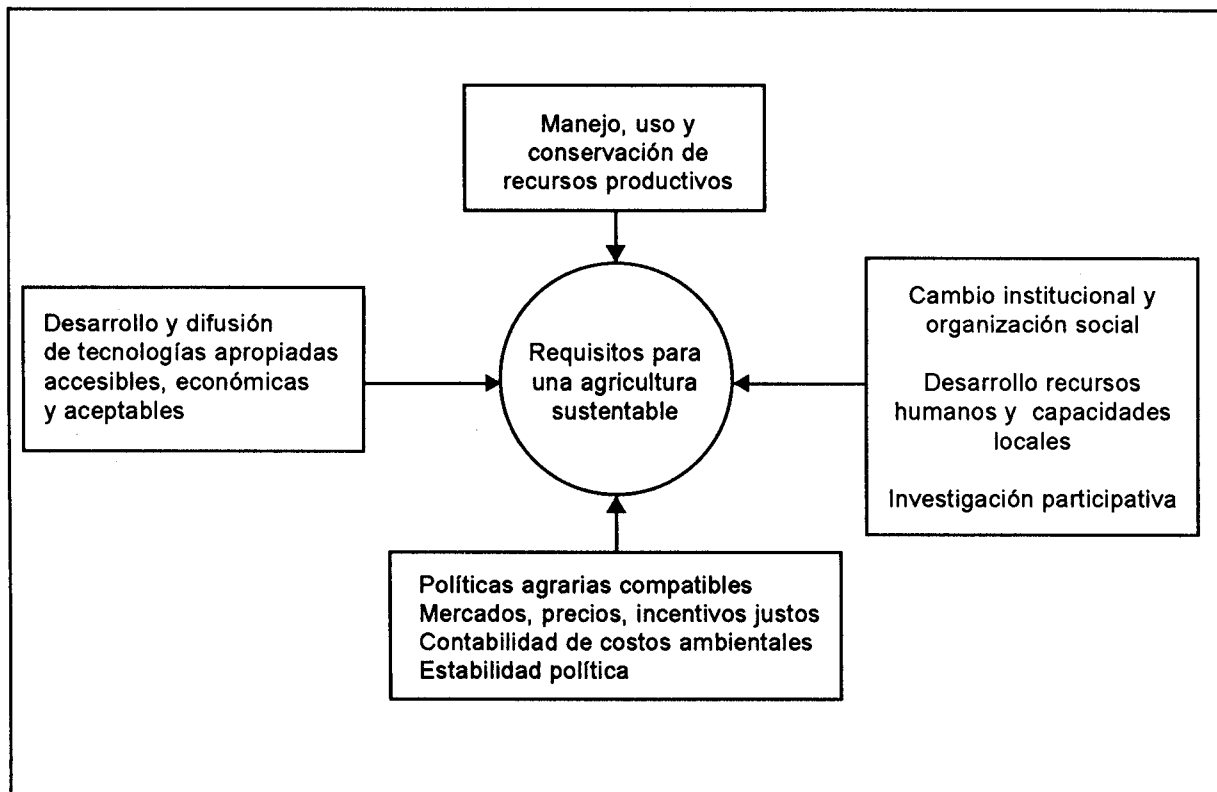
Manejo, uso y conservación de recursos productivos

Desarrollo y difusión de tecnologías apropiadas accesibles, económicas y aceptables

Requisitos para una agricultura sustentable

Cambio institucional y organización social

Desarrollo recursos humanos y capacidades locales

Investigación participativa

Políticas agrarias compatibles
Mercados, precios, incentivos justos
Contabilidad de costos ambientales
Estabilidad política